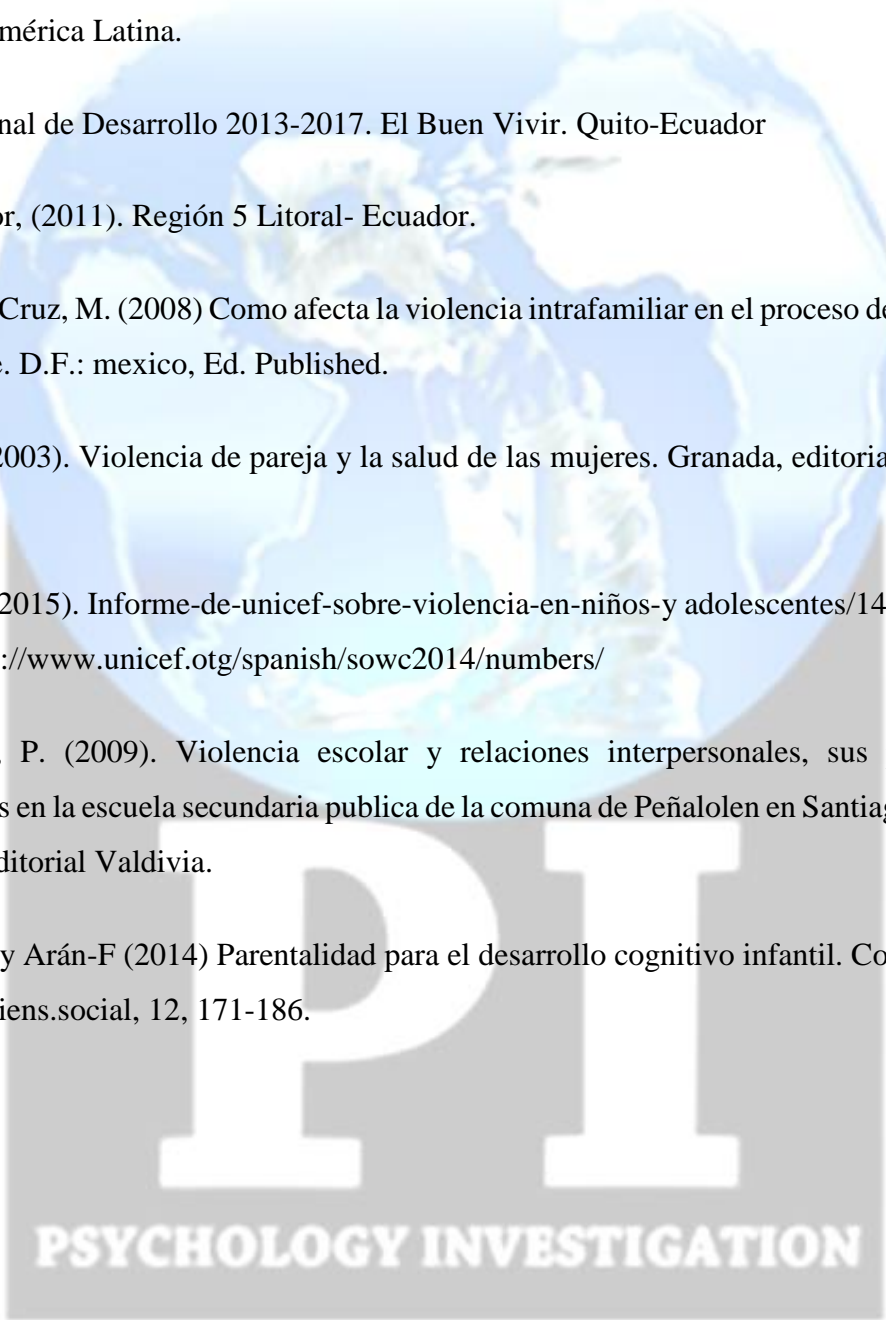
mérica Latina.

nal de Desarrollo 2013-2017. El Buen Vivir. Quito-Ecuador

or, (2011). Región 5 Litoral- Ecuador.

Cruz, M. (2008) Como afecta la violencia intrafamiliar en el proceso de
e. D.F.: mexico, Ed. Published.

2003). Violencia de pareja y la salud de las mujeres. Granada, editoria

2015). Informe-de-unicef-sobre-violencia-en-niños-y adolescentes/14
://www.unicef.otg/spanish/sowc2014/numbers/

, P. (2009). Violencia escolar y relaciones interpersonales, sus
s en la escuela secundaria publica de la comuna de Peñalolen en Santiag
ditorial Valdivia.

y Arán-F (2014) Parentalidad para el desarrollo cognitivo infantil. Co
iens.social, 12, 171-186.

PI

PSYCHOLOGY INVESTIGATION